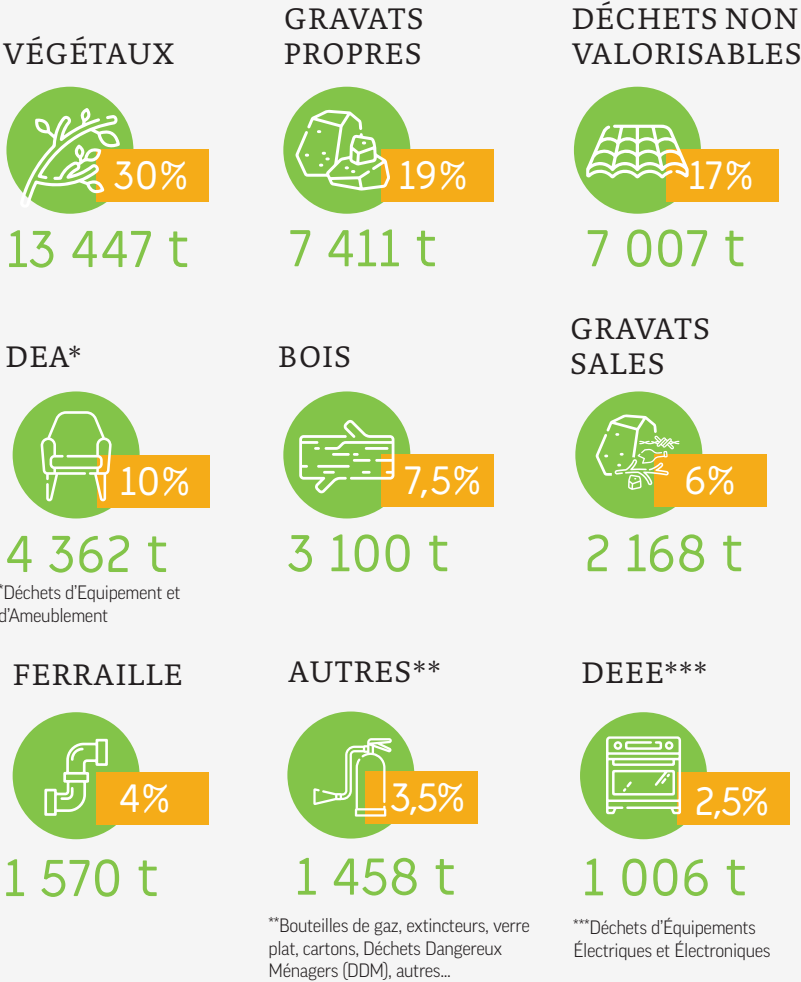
VÉGÉTAUX
30%
13 447 t

GRAVATS PROPRES
19%
7 411 t

DÉCHETS NON VALORISABLES
17%
7 007 t

DEA*
10%
4 362 t
*Déchets d'Equipement et d'Ameublement

BOIS
7,5%
3 100 t

GRAVATS SALES
6%
2 168 t

FERRAILLE
4%
1 570 t

AUTRES**
3,5%
1 458 t
**Bouteilles de gaz, extincteurs, verre plat, cartons, Déchets Dangereux Ménagers (DDM), autres...

DEEE***
2,5%
1 006 t
***Déchets d'Équipements Électriques et Électroniques